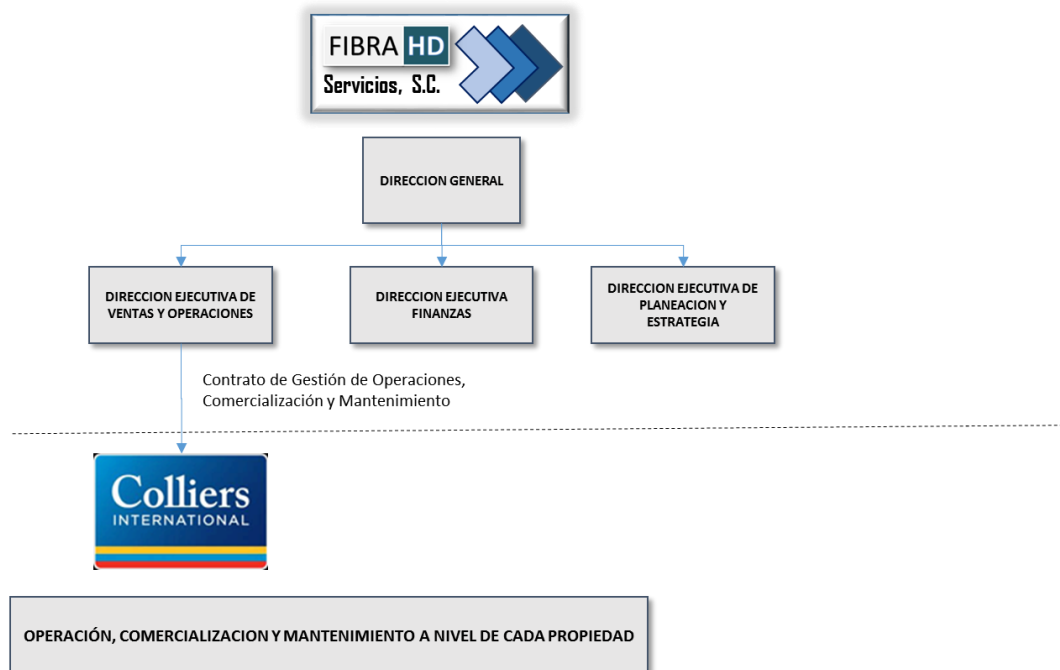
FIBRA HD
Servicios, S.C.

DIRECCION GENERAL

DIRECCION EJECUTIVA DE VENTAS Y OPERACIONES

DIRECCION EJECUTIVA FINANZAS

DIRECCION EJECUTIVA DE PLANEACION Y ESTRATEGIA

Contrato de Gestión de Operaciones, Comercialización y Mantenimiento

Colliers
INTERNATIONAL

OPERACIÓN, COMERCIALIZACION Y MANTENIMIENTO A NIVEL DE CADA PROPIEDAD